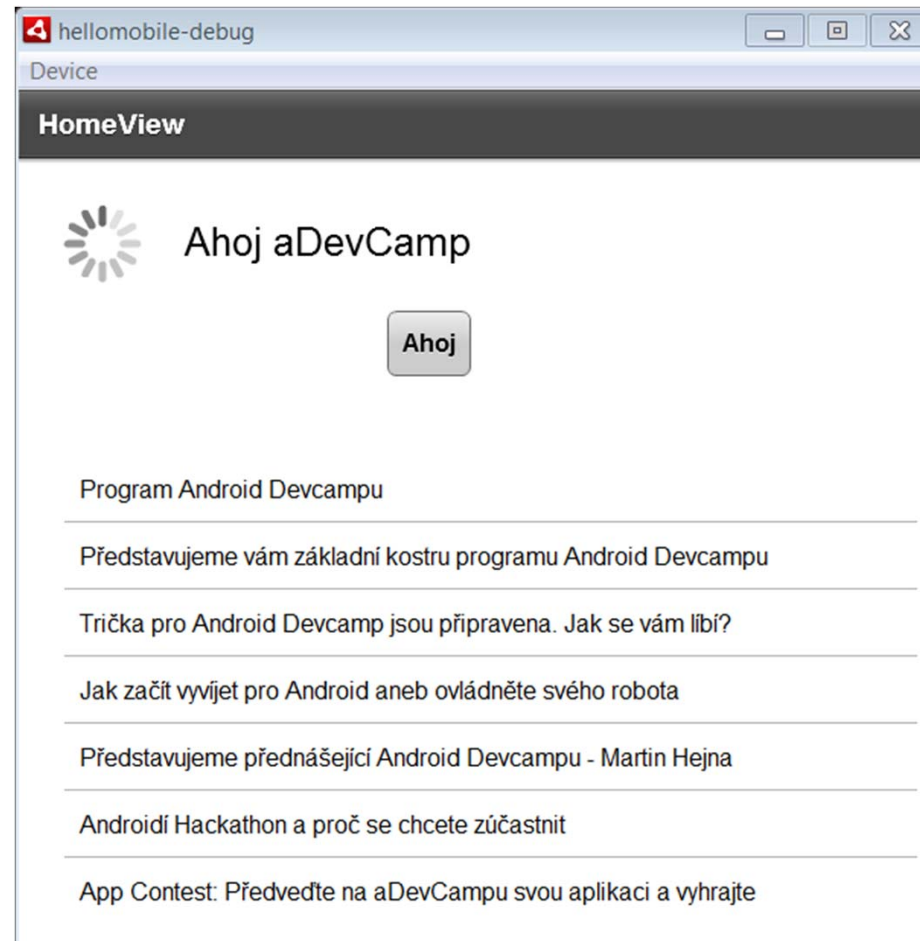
hellomobile-debug

Device

HomeView

Ahoj aDevCamp

Ahoj

Program Android Devcampu

Představujeme vám základní kostru programu Android Devcampu

Trička pro Android Devcamp jsou připravena. Jak se vám líbí?

Jak začít vyvíjet pro Android aneb ovládněte svého robota

Představujeme přednášející Android Devcampu - Martin Hejna

Androidí Hackathon a proč se chcete zúčastnit

App Contest: Předveďte na aDevCampu svou aplikaci a vyhrajte